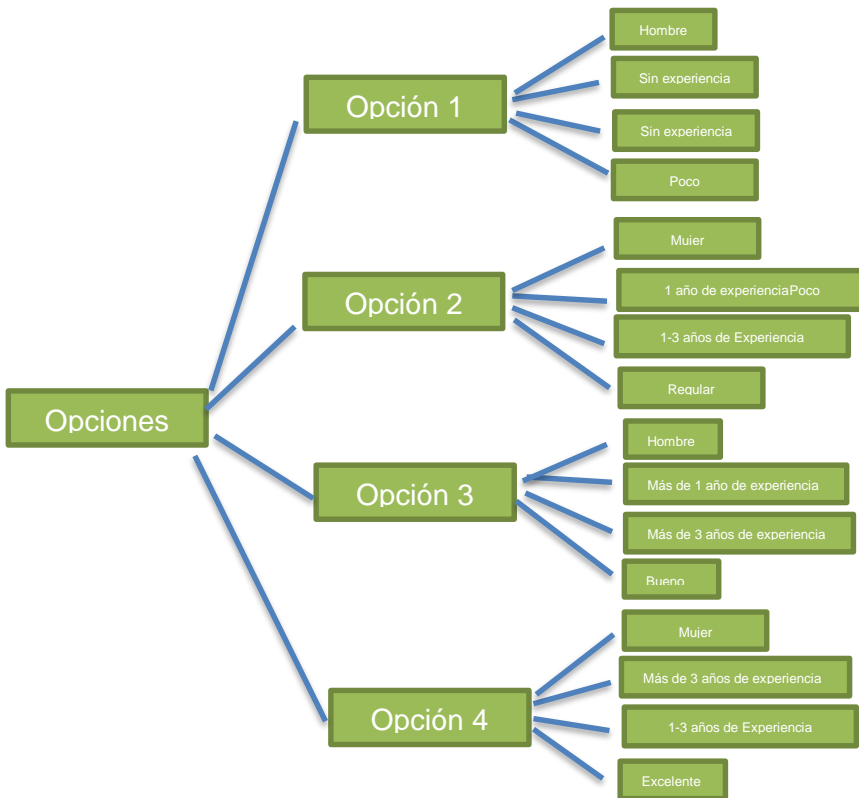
Opciones

Opción 1
Hombre
Sin experiencia
Sin experiencia
Poco

Opción 2
Mujer
1 año de experienciaPoco
1-3 años de Experiencia
Regular

Opción 3
Hombre
Más de 1 año de experiencia
Más de 3 años de experiencia
Bueno

Opción 4
Mujer
Más de 3 años de experiencia
1-3 años de Experiencia
Excelente